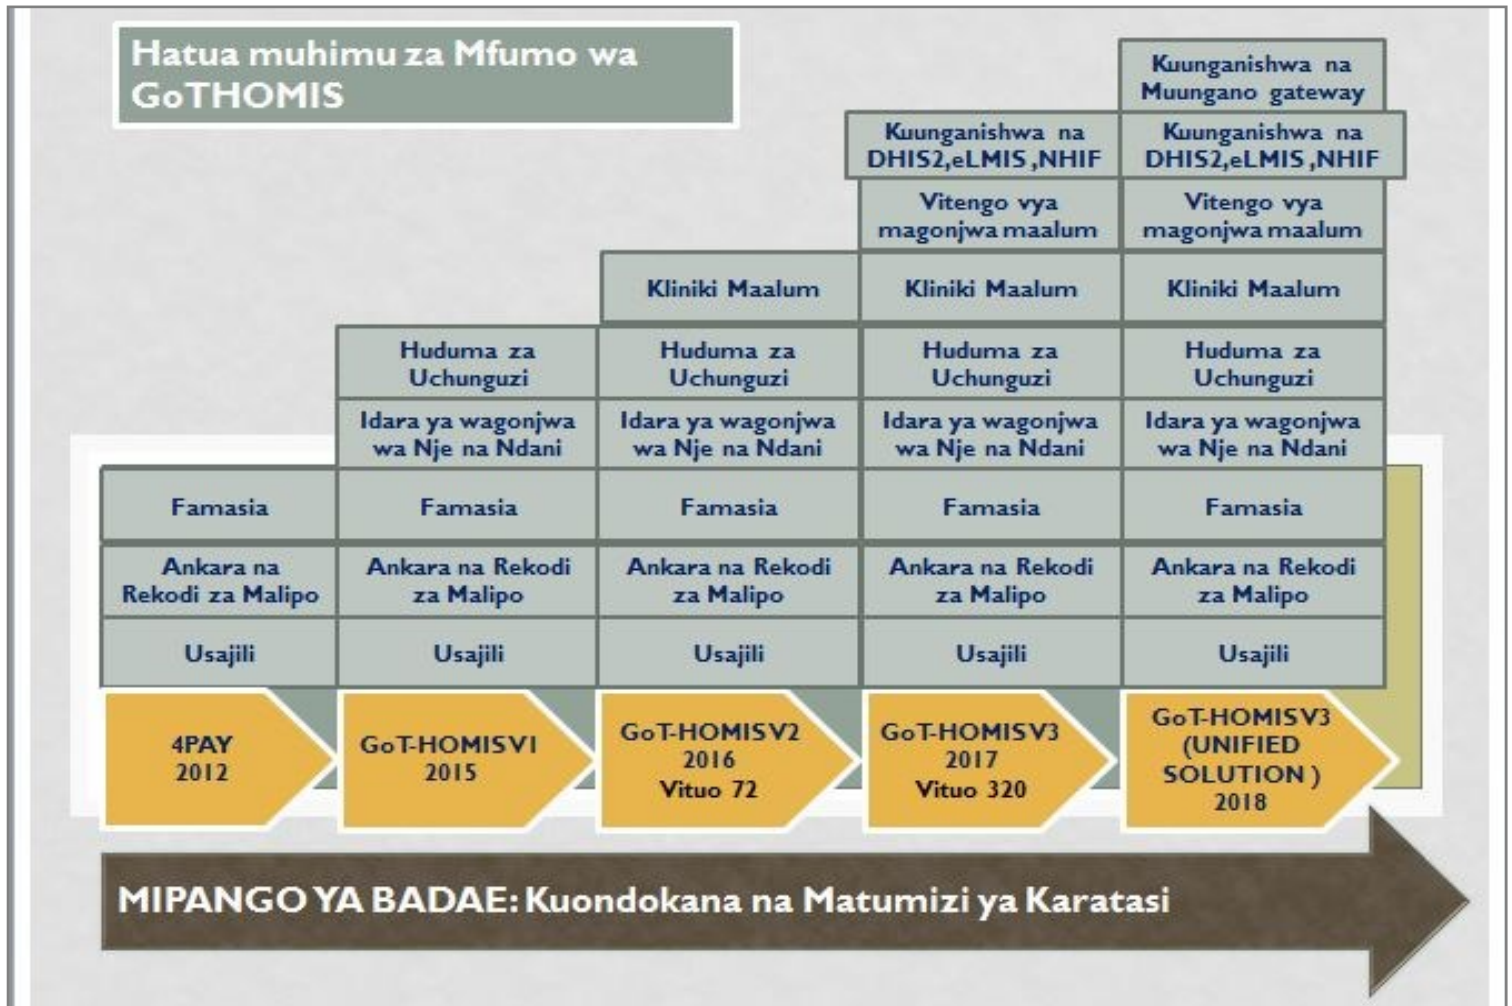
Hatua muhimu za Mfumo wa GoTHOMIS

| | | | | Kuunganishwa na Muungano gateway |
|---|---|---|---|---|
| | | | Kuunganishwa na DHIS2,eLMIS,NHIF | Kuunganishwa na DHIS2,eLMIS,NHIF |
| | | | Vitengo vya magonjwa maalum | Vitengo vya magonjwa maalum |
| | | Kliniki Maalum | Kliniki Maalum | Kliniki Maalum |
| | Huduma za Uchunguzi | Huduma za Uchunguzi | Huduma za Uchunguzi | Huduma za Uchunguzi |
| | Idara ya wagonjwa wa Nje na Ndani | Idara ya wagonjwa wa Nje na Ndani | Idara ya wagonjwa wa Nje na Ndani | Idara ya wagonjwa wa Nje na Ndani |
| Famasia | Famasia | Famasia | Famasia | Famasia |
| Ankara na Rekodi za Malipo | Ankara na Rekodi za Malipo | Ankara na Rekodi za Malipo | Ankara na Rekodi za Malipo | Ankara na Rekodi za Malipo |
| Usajili | Usajili | Usajili | Usajili | Usajili |
| 4PAY 2012 | GoT-HOMISV1 2015 | GoT-HOMISV2 2016 Vituo 72 | GoT-HOMISV3 2017 Vituo 320 | GoT-HOMISV3 (UNIFIED SOLUTION ) 2018 |

MIPANGO YA BADAE: Kuondokana na Matumizi ya Karatasi